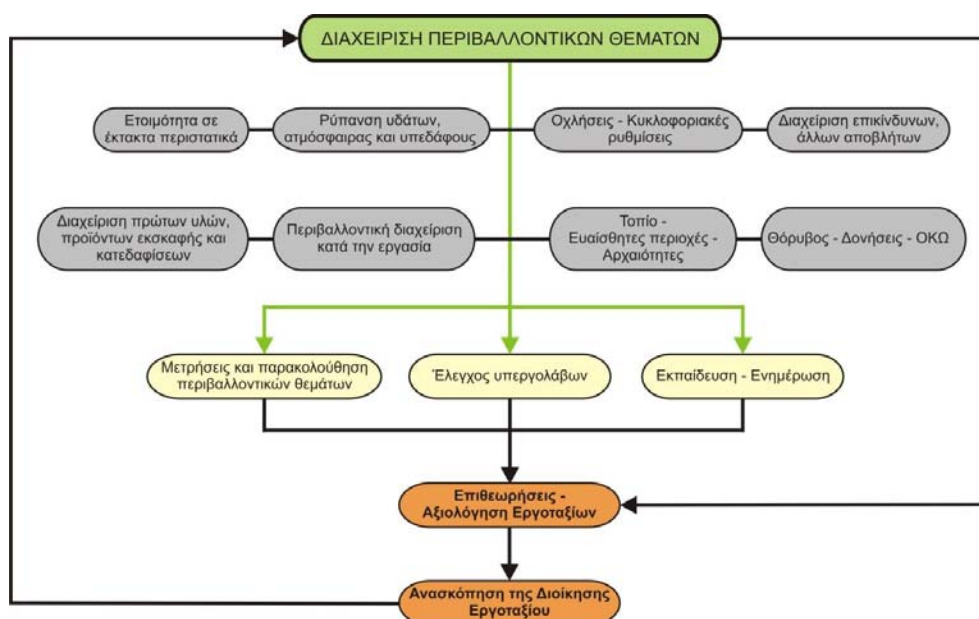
ΔΙΑΧΕΙΡΙΣΗ ΠΕΡΙΒΑΛΛΟΝΤΙΚΩΝ ΘΕΜΑΤΩΝ

Ετοιμότητα σε έκτακτα περιστατικά

Ρύπανση υδάτων, ατμόσφαιρας και υπεδάφους

Οχλήσεις - Κυκλοφοριακές ρυθμίσεις

Διαχείριση επικίνδυνων, άλλων αποβλήτων

Διαχείριση πρώτων υλών, προϊόντων εκσκαφής και κατεδαφίσεων

Περιβαλλοντική διαχείριση κατά την εργασία

Τοπίο - Ευαίσθητες περιοχές - Αρχαιότητες

Θόρυβος - Δονήσεις - ΟΚΩ

Μετρήσεις και παρακολούθηση περιβαλλοντικών θεμάτων

Έλεγχος υπεργολάβων

Εκπαίδευση - Ενημέρωση

Επιθεωρήσεις - Αξιολόγηση Εργοταξίων

Ανασκόπηση της Διοίκησης Εργοταξίου